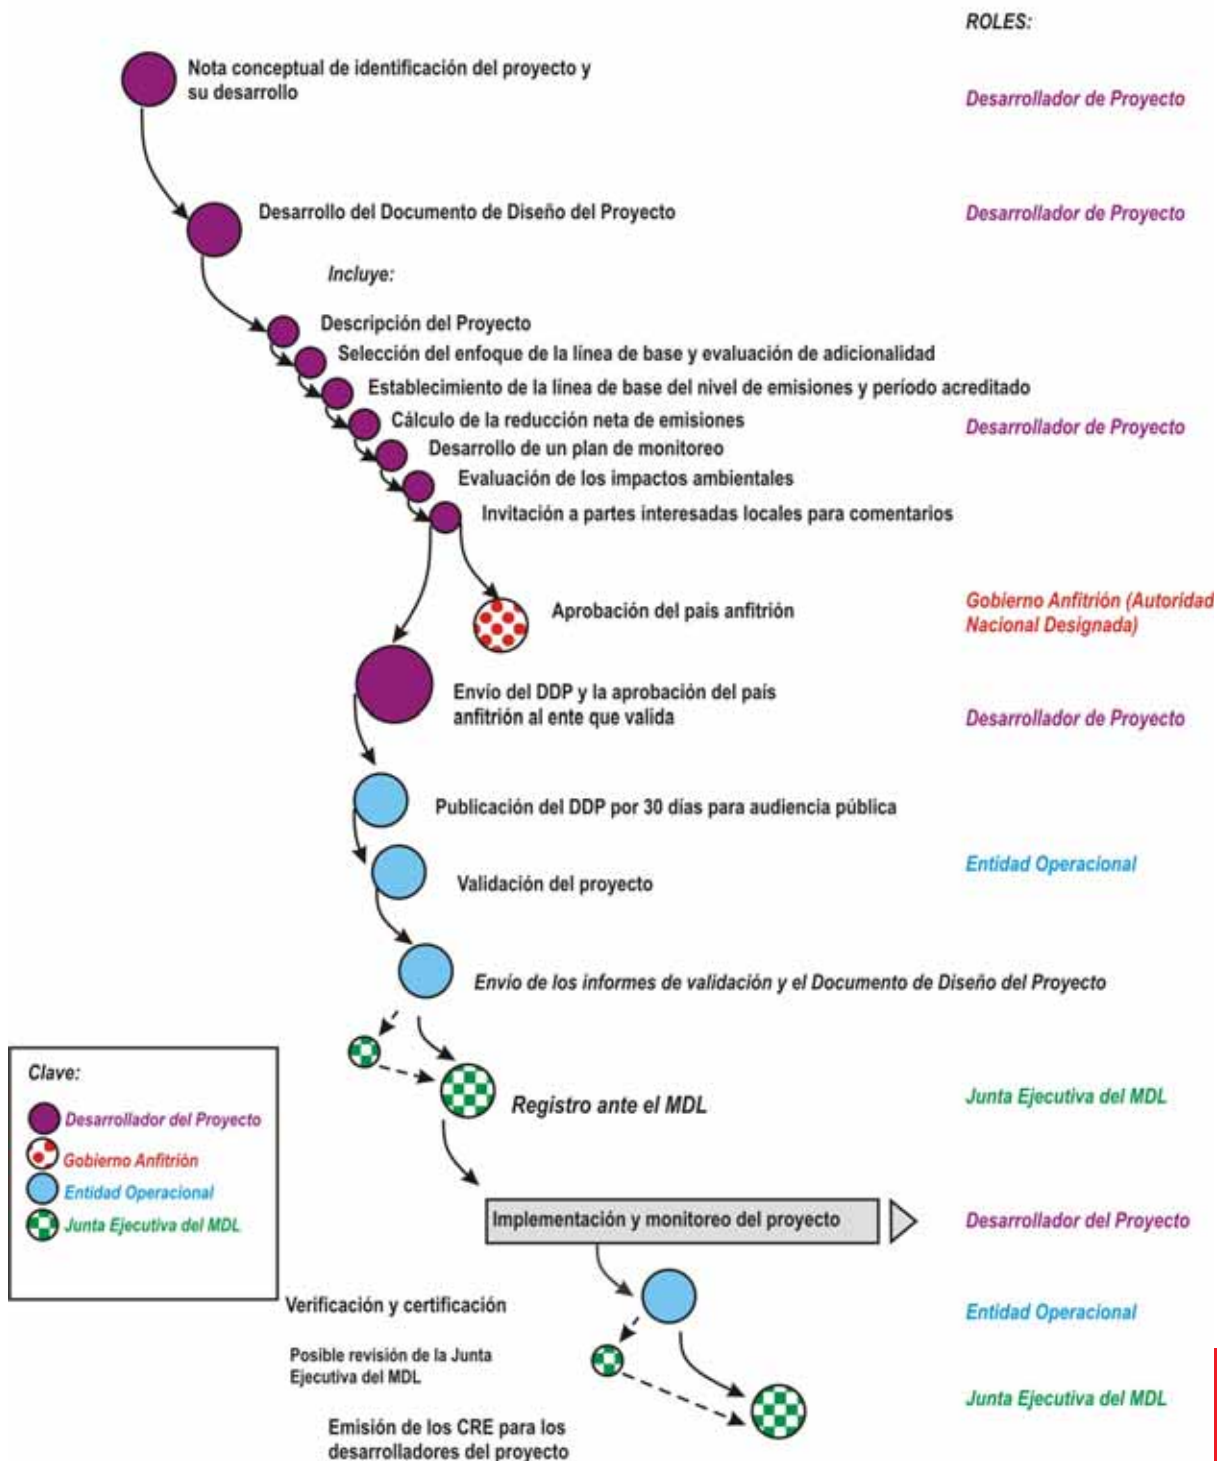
ROLES:

Nota conceptual de identificación del proyecto y su desarrollo

Desarrollador de Proyecto

Desarrollo del Documento de Diseño del Proyecto

Desarrollador de Proyecto

Incluye:

Descripción del Proyecto

Selección del enfoque de la línea de base y evaluación de adicionalidad

Establecimiento de la línea de base del nivel de emisiones y período acreditado

Cálculo de la reducción neta de emisiones

Desarrollador de Proyecto

Desarrollo de un plan de monitoreo

Evaluación de los impactos ambientales

Invitación a partes interesadas locales para comentarios

Aprobación del país anfitrión

Gobierno Anfitrión (Autoridad Nacional Designada)

Envío del DDP y la aprobación del país anfitrión al ente que valida

Desarrollador de Proyecto

Publicación del DDP por 30 días para audiencia pública

Entidad Operacional

Validación del proyecto

Envío de los informes de validación y el Documento de Diseño del Proyecto

Clave:

Desarrollador del Proyecto

Gobierno Anfitrión

Entidad Operacional

Junta Ejecutiva del MDL

Registro ante el MDL

Junta Ejecutiva del MDL

Implementación y monitoreo del proyecto

Desarrollador del Proyecto

Verificación y certificación

Entidad Operacional

Posible revisión de la Junta Ejecutiva del MDL

Junta Ejecutiva del MDL

Emisión de los CRE para los desarrolladores del proyecto